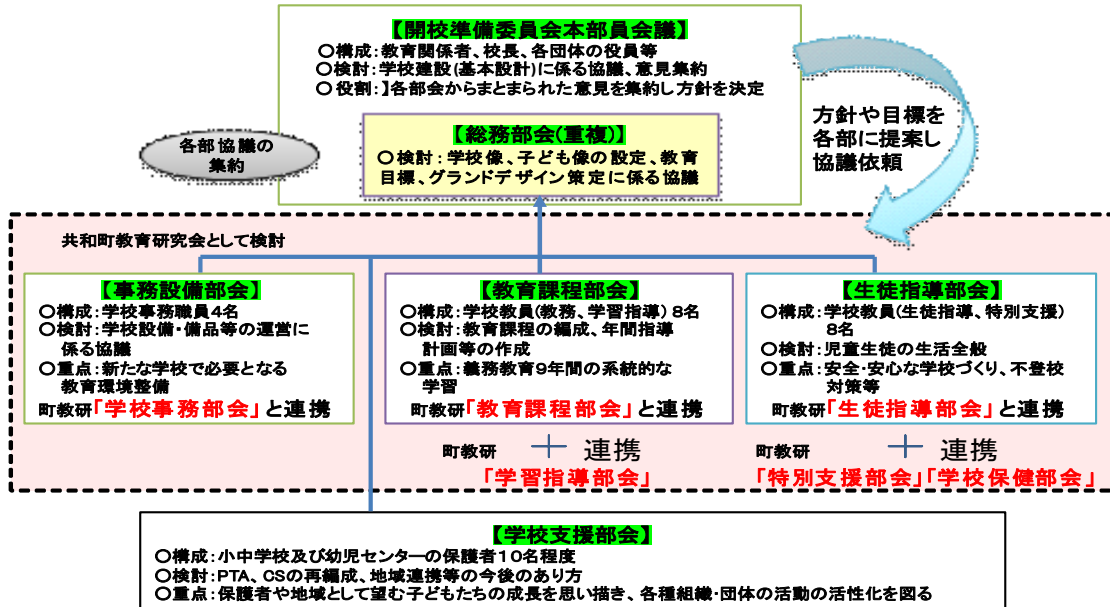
【開校準備委員会本部員会議】
○構成：教育関係者、校長、各団体の役員等
○検討：学校建設(基本設計)に係る協議、意見集約
○役割：】各部会からまとまられた意見を集約し方針を決定

【総務部会(重複)】
○検討：学校像、子ども像の設定、教育目標、グランドデザイン策定に係る協議

各部協議の集約

方針や目標を各部に提案し協議依頼

共和町教育研究会として検討

【事務設備部会】
○構成：学校事務職員4名
○検討：学校設備・備品等の運営に係る協議
○重点：新たな学校で必要となる教育環境整備
町教研「学校事務部会」と連携

【教育課程部会】
○構成：学校教員(教務、学習指導) 8名
○検討：教育課程の編成、年間指導計画等の作成
○重点：義務教育9年間の系統的な学習
町教研「教育課程部会」と連携

町教研 ＋ 連携
「学習指導部会」

【生徒指導部会】
○構成：学校教員(生徒指導、特別支援) 8名
○検討：児童生徒の生活全般
○重点：安全・安心な学校づくり、不登校対策等
町教研「生徒指導部会」と連携

町教研 ＋ 連携
「特別支援部会」「学校保健部会」

【学校支援部会】
○構成：小中学校及び幼児センターの保護者10名程度
○検討：PTA、CSの再編成、地域連携等の今後のあり方
○重点：保護者や地域として望む子どもたちの成長を思い描き、各種組織・団体の活動の活性化を図る